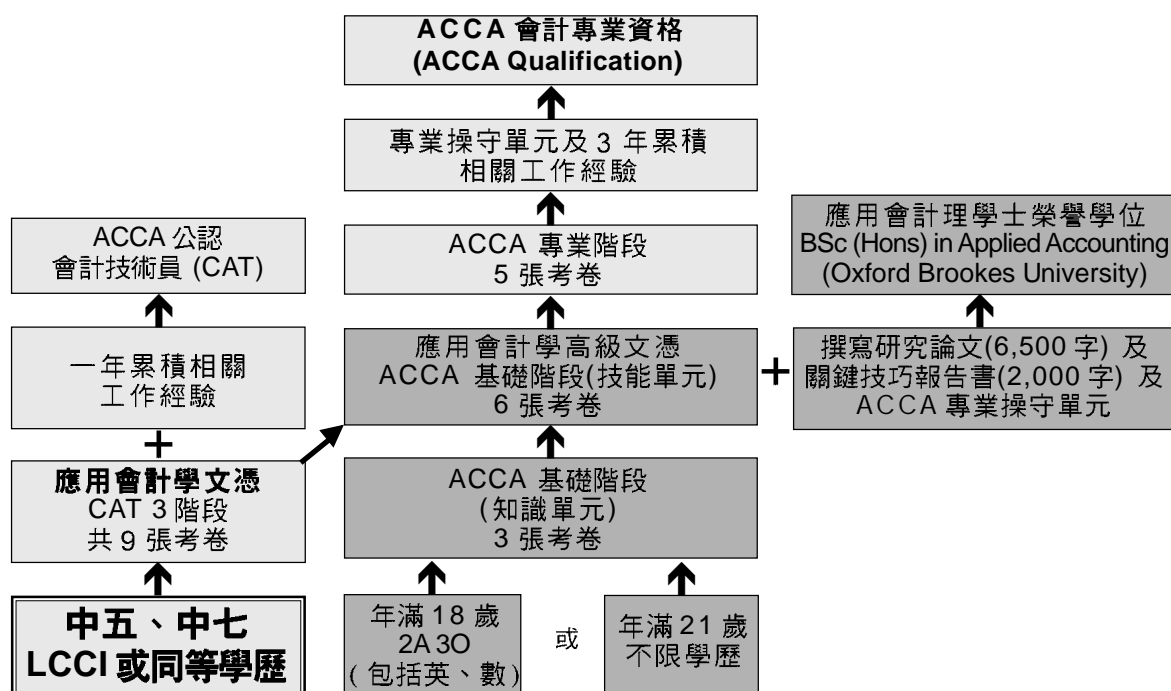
ACCA 會計專業資格
(ACCA Qualification)

專業操守單元及 3 年累積相關工作經驗

ACCA 專業階段
5 張考卷

應用會計理學士榮譽學位
BSc (Hons) in Applied Accounting
(Oxford Brookes University)

ACCA 公認
會計技術員 (CAT)

一年累積相關
工作經驗

+

應用會計學文憑
CAT 3 階段
共 9 張考卷

應用會計學高級文憑
ACCA 基礎階段(技能單元)
6 張考卷

+

撰寫研究論文(6,500 字) 及
關鍵技巧報告書(2,000 字) 及
ACCA 專業操守單元

ACCA 基礎階段
(知識單元)
3 張考卷

中五、中七
LCCI 或同等學歷

年滿 18 歲
2A 3O
(包括英、數)

或

年滿 21 歲
不限學歷